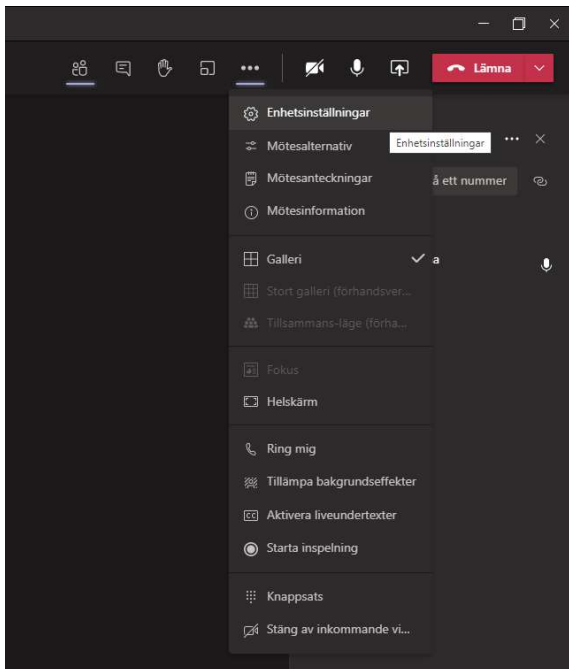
Lämna

Enhetsinställningar

Enhetsinställningar

Mötesalternativ

Mötesanteckningar

Mötesinformation

Galleri

Stort galleri (förhandsver...

Tillsammans-läge (förha...

Fokus

Helskärm

Ring mig

Tillämpa bakgrundseffekter

Aktivera liveundertexter

Starta inspelning

Knappsats

Stäng av inkommande vi...

å ett nummer

a